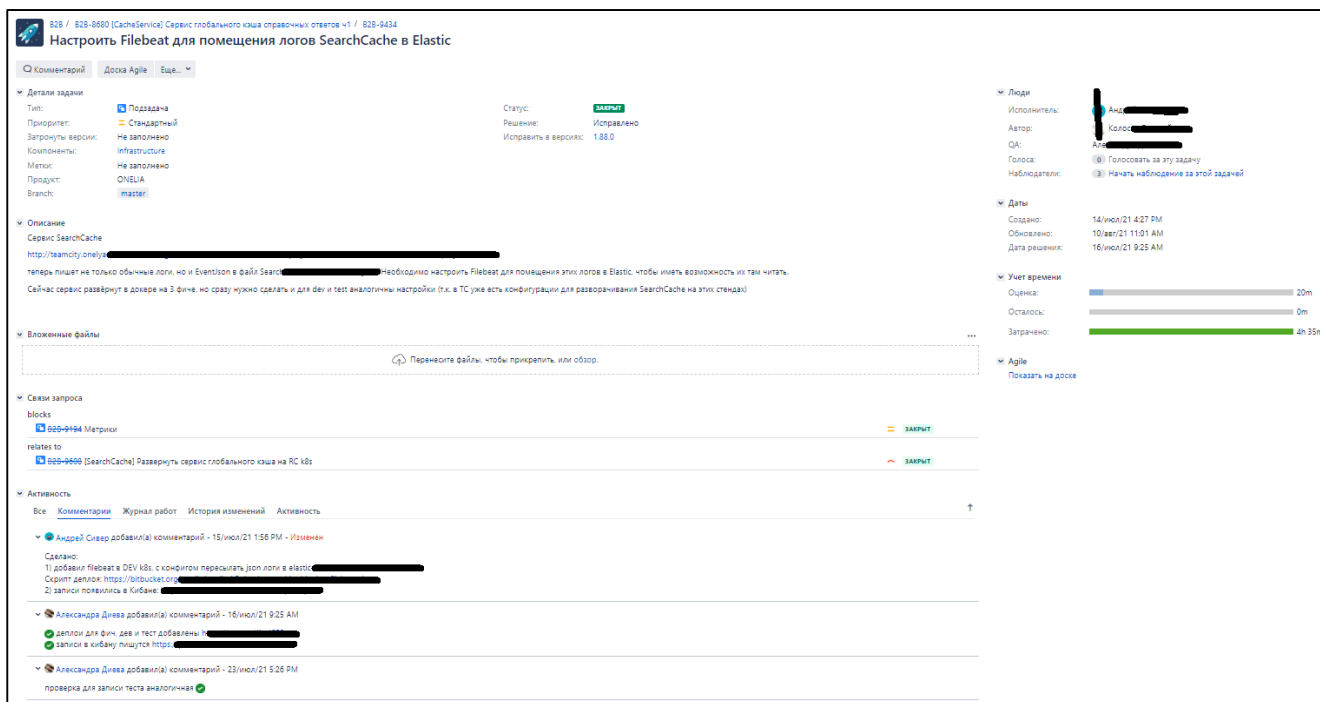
B2B / B2B-8680 [CacheService] Сервис глобального кэша справочных ответов ч1 / B2B-9434

Настроить Filebeat для помещения логов SearchCache в Elastic

Комментарий Доска Agile Еще...

Детали задачи

Тип: Подзадача
Приоритет: Стандартный
Затронуты версии: Не заполнено
Компоненты: Infrastructure
Метки: Не заполнено
Продукт: ONELIA
Branch: master

Статус: ЗАКРЫТ
Решение: Исправлено
Исправить в версиях: 1.88.0

Описание

Сервис SearchCache

http://teamcity.onelya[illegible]

теперь пишет не только обычные логи, но и EventJson в файл Search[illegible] Необходимо настроить Filebeat для помещения этих логов в Elastic, чтобы иметь возможность их там читать.

Сейчас сервис развёрнут в докере на 3 фиче, но сразу нужно сделать и для dev и test аналогичны настройки (т.к. в TC уже есть конфигурации для разворачивания SearchCache на этих стендах)

Вложенные файлы

Перенесите файлы, чтобы прикрепить, или обзор.

Связи запроса

blocks

B2B-9194 Метрики ЗАКРЫТ

relates to

B2B-9600 [SearchCache] Развернуть сервис глобального кэша на RC k8s ЗАКРЫТ

Активность

Все Комментарии Журнал работ История изменений Активность

Андрей Сивер добавил(а) комментарий - 15/июл/21 1:56 PM - Изменен

Сделано:
1) добавил filebeat в DEV k8s, с конфигом пересылать json логи в elastic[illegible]
Скрипт деплоя: https://bitbucket.org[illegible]
2) записи появились в Кибане: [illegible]

Александра Диева добавил(а) комментарий - 16/июл/21 9:25 AM

деплои для фич, дев и тест добавлены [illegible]
записи в кибану пишутся https:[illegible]

Александра Диева добавил(а) комментарий - 23/июл/21 5:26 PM

проверка для записи теста аналогичная

Люди

Исполнитель: Анд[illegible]
Автор: Колос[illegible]
QA: Але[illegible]
Голоса: 0 Голосовать за эту задачу
Наблюдатели: 3 Начать наблюдение за этой задачей

Даты

Создано: 14/июл/21 4:27 PM
Обновлено: 10/авг/21 11:01 AM
Дата решения: 16/июл/21 9:25 AM

Учет времени

Оценка: 20m
Осталось: 0m
Затрачено: 4h 35m

Agile

Показать на доске